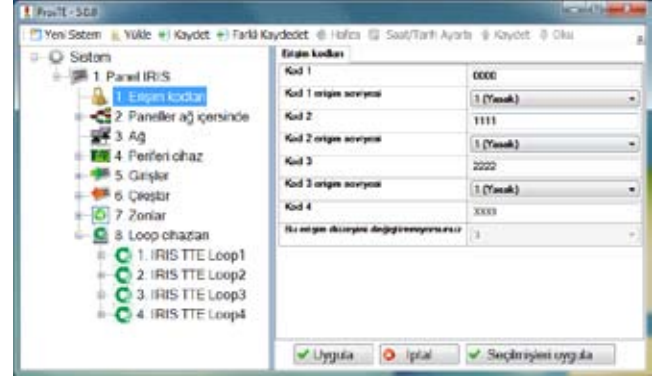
ProTE - 5.0.8

Yeni Sistem | Yükle | Kaydet | Farklı Kaydedet | Hafıza | Saat/Tarih Ayarla | Kaydet | Oku

Sistem
1. Panel IRIS
1. Erişim kodları
2. Paneller ağ içersinde
3. Ağ
4. Periferi cihaz
5. Girişler
6. Çıkışlar
7. Zonlar
8. Loop cihazları
1. IRIS TTE Loop1
2. IRIS TTE Loop2
3. IRIS TTE Loop3
4. IRIS TTE Loop4

Erişim kodları

| | |
|---|---|
| Kod 1 | 0000 |
| Kod 1 erişim seviyesi | 1 (Yasak) |
| Kod 2 | 1111 |
| Kod 2 erişim seviyesi | 1 (Yasak) |
| Kod 3 | 2222 |
| Kod 3 erişim seviyesi | 1 (Yasak) |
| Kod 4 | XXXX |
| Bu erişim düzeyini değiştiremeyorsunuz | 1 |

Uygula | İptal | Seçilmişleri uygula